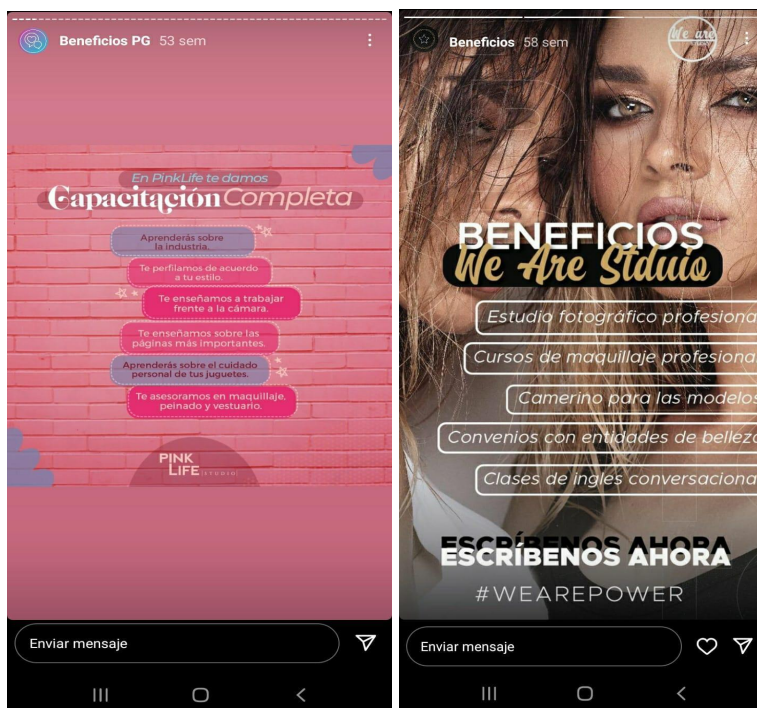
Beneficios PG 53 sem

En PinkLife te damos
Capacitación Completa

Aprenderás sobre la industria.

Te perfilamos de acuerdo a tu estilo.

Te enseñamos a trabajar frente a la cámara.

Te enseñamos sobre las páginas más importantes.

Aprenderás sobre el cuidado personal de tus juguetes.

Te asesoramos en maquillaje, peinado y vestuario.

PINK LIFE STUDIO

Enviar mensaje

Beneficios 58 sem

We are

BENEFICIOS
We Are Stduio

Estudio fotográfico profesiona

Cursos de maquillaje profesiona

Camerino para las modelos

Convenios con entidades de belleza

Clases de ingles conversaciona

ESCRÍBENOS AHORA
ESCRÍBENOS AHORA
#WEAREPOWER

Enviar mensaje